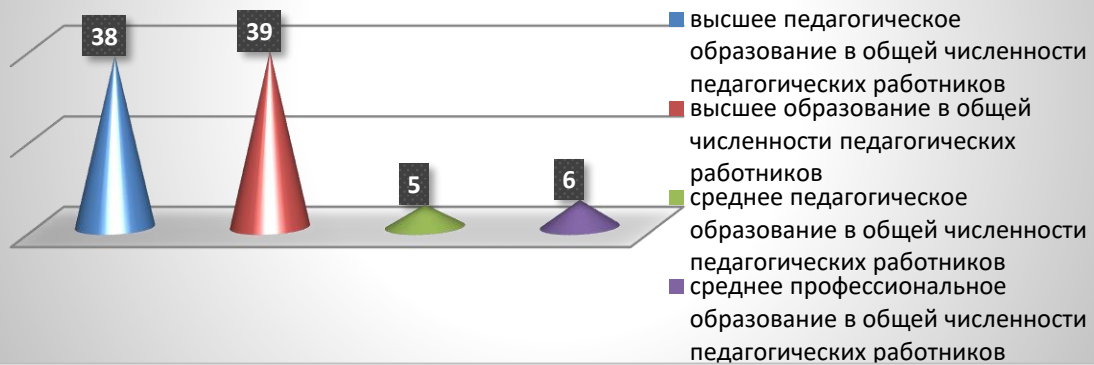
38

39

5

6

высшее педагогическое образование в общей численности педагогических работников

высшее образование в общей численности педагогических работников

среднее педагогическое образование в общей численности педагогических работников

среднее профессиональное образование в общей численности педагогических работников